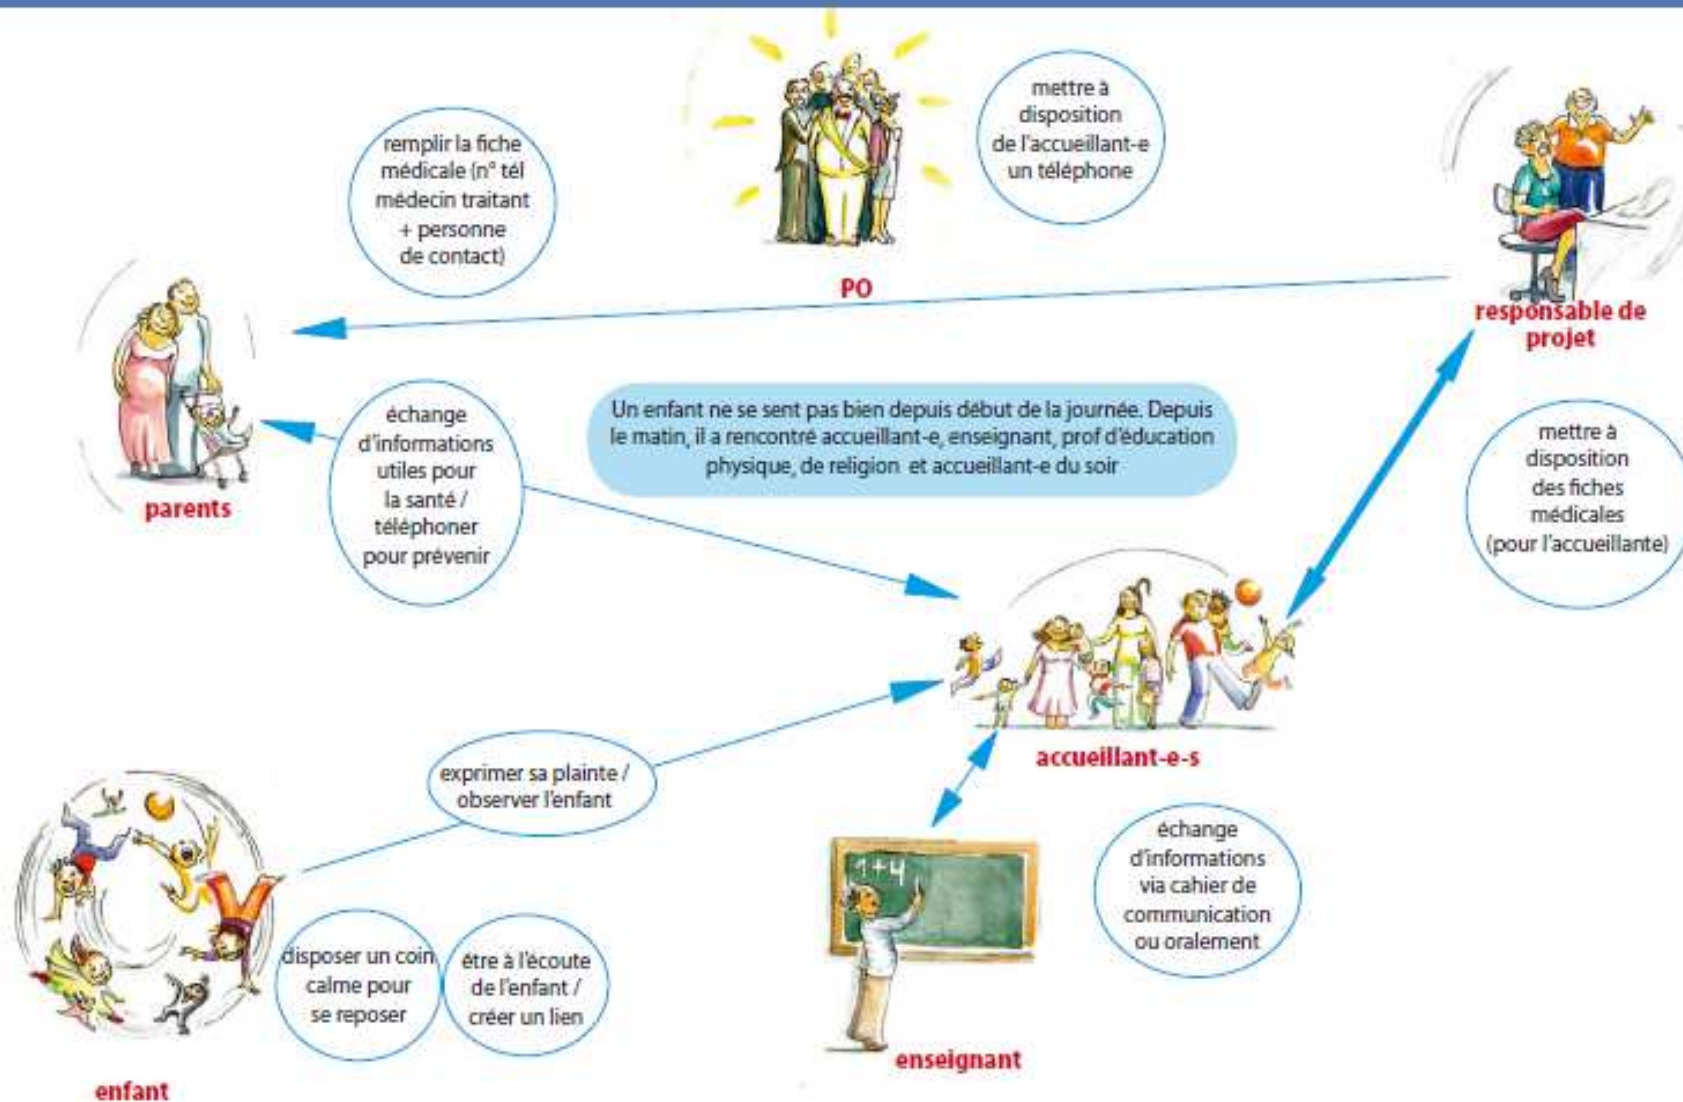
remplir la fiche médicale (n° tél médecin traitant + personne de contact)

mettre à disposition de l'accueillant-e un téléphone

PO

responsable de projet

parents

échange d'informations utiles pour la santé / téléphoner pour prévenir

Un enfant ne se sent pas bien depuis début de la journée. Depuis le matin, il a rencontré accueillant-e, enseignant, prof d'éducation physique, de religion et accueillant-e du soir

mettre à disposition des fiches médicales (pour l'accueillante)

accueillant-e-s

exprimer sa plainte / observer l'enfant

$1+4$

échange d'informations via cahier de communication ou oralement

disposer un coin calme pour se reposer

être à l'écoute de l'enfant / créer un lien

enseignant

enfant